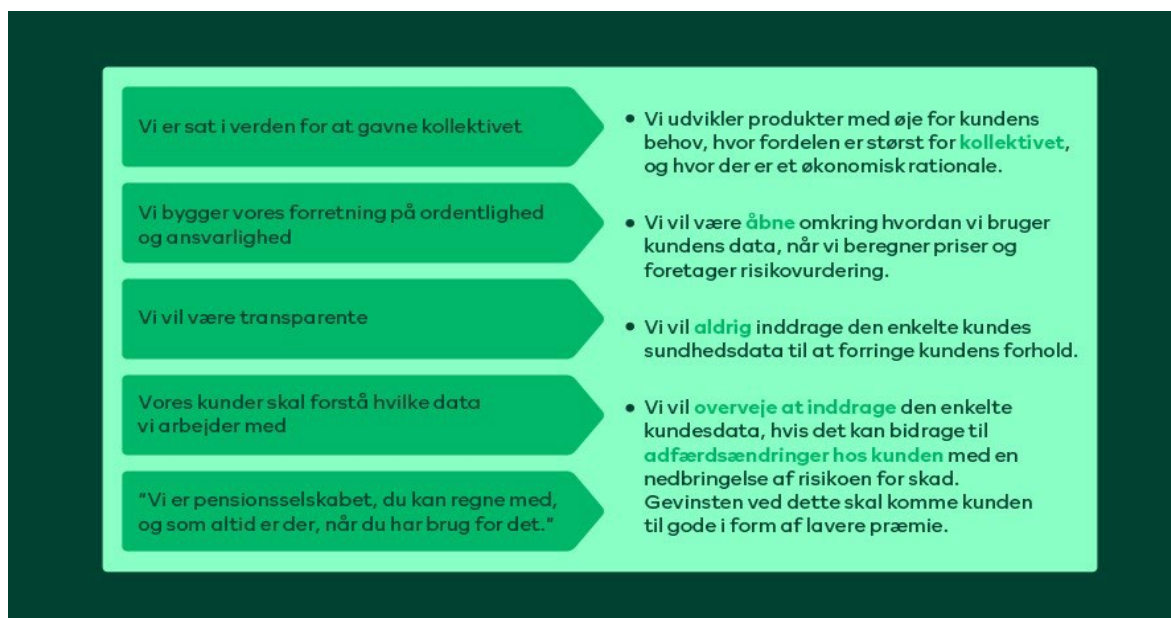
Vi er sat i verden for at gavne kollektivet

Vi bygger vores forretning på ordentlighed og ansvarlighed

Vi vil være transparente

Vores kunder skal forstå hvilke data vi arbejder med

"Vi er pensionsselskabet, du kan regne med, og som altid er der, når du har brug for det."

• Vi udvikler produkter med øje for kundens behov, hvor fordelen er størst for kollektivet, og hvor der er et økonomisk rationale.

• Vi vil være åbne omkring hvordan vi bruger kundens data, når vi beregner priser og foretager risikovurdering.

• Vi vil aldrig inddrage den enkelte kundes sundhedsdata til at forringe kundens forhold.

• Vi vil overveje at inddrage den enkelte kundesdata, hvis det kan bidrage til adfærdsændringer hos kunden med en nedbringelse af risikoen for skad. Gevinsten ved dette skal komme kunden til gode i form af lavere præmie.